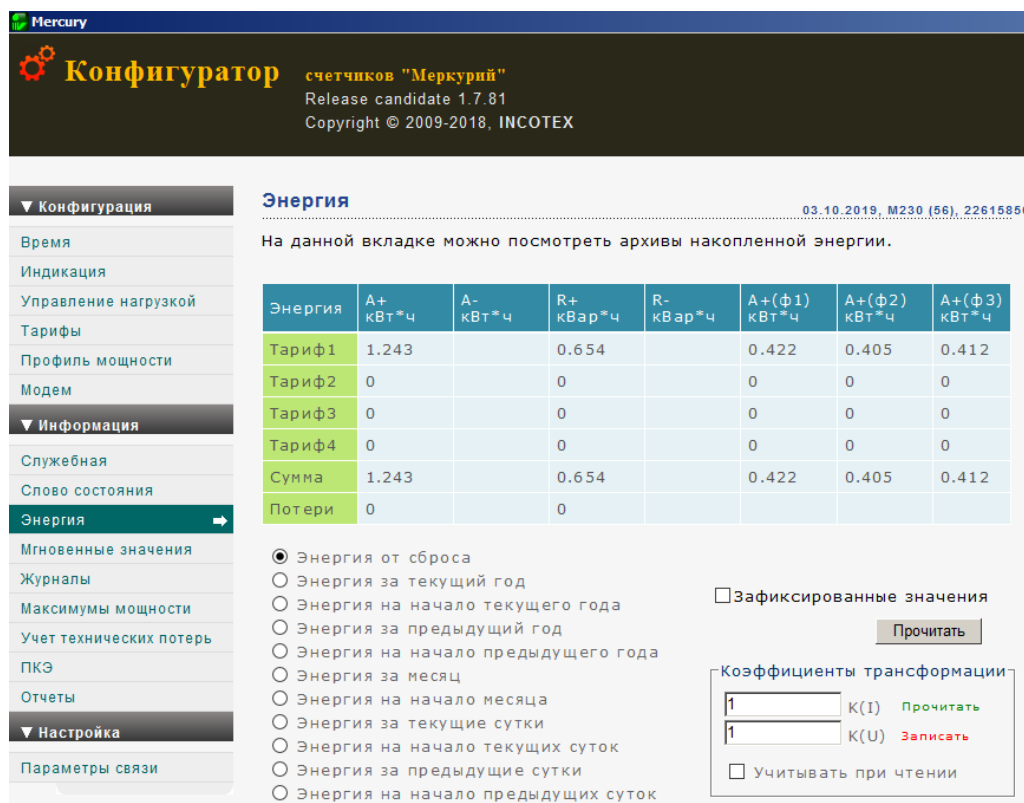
Mercury

Конфигуратор счетчиков "Меркурий"
Release candidate 1.7.81
Copyright © 2009-2018, INCOTEX

▼ Конфигурация
Время
Индикация
Управление нагрузкой
Тарифы
Профиль мощности
Модем
▼ Информация
Служебная
Слово состояния
Энергия
Мгновенные значения
Журналы
Максимумы мощности
Учет технических потерь
ПКЭ
Отчеты
▼ Настройка
Параметры связи

Энергия

03.10.2019, M230 (56), 2261585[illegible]

На данной вкладке можно посмотреть архивы накопленной энергии.

| Энергия | A+ кВт*ч | A- кВт*ч | R+ кВар*ч | R- кВар*ч | A+(ф1) кВт*ч | A+(ф2) кВт*ч | A+(ф3) кВт*ч |
|---|---|---|---|---|---|---|---|
| Тариф1 | 1.243 | | 0.654 | | 0.422 | 0.405 | 0.412 |
| Тариф2 | 0 | | 0 | | 0 | 0 | 0 |
| Тариф3 | 0 | | 0 | | 0 | 0 | 0 |
| Тариф4 | 0 | | 0 | | 0 | 0 | 0 |
| Сумма | 1.243 | | 0.654 | | 0.422 | 0.405 | 0.412 |
| Потери | 0 | | 0 | | | | |

Энергия от сброса
Энергия за текущий год
Энергия на начало текущего года
Энергия за предыдущий год
Энергия на начало предыдущего года
Энергия за месяц
Энергия на начало месяца
Энергия за текущие сутки
Энергия на начало текущих суток
Энергия за предыдущие сутки
Энергия на начало предыдущих суток

Зафиксированные значения
Прочитать

Коэффициенты трансформации
1 K(I) Прочитать
1 K(U) Записать
Учитывать при чтении